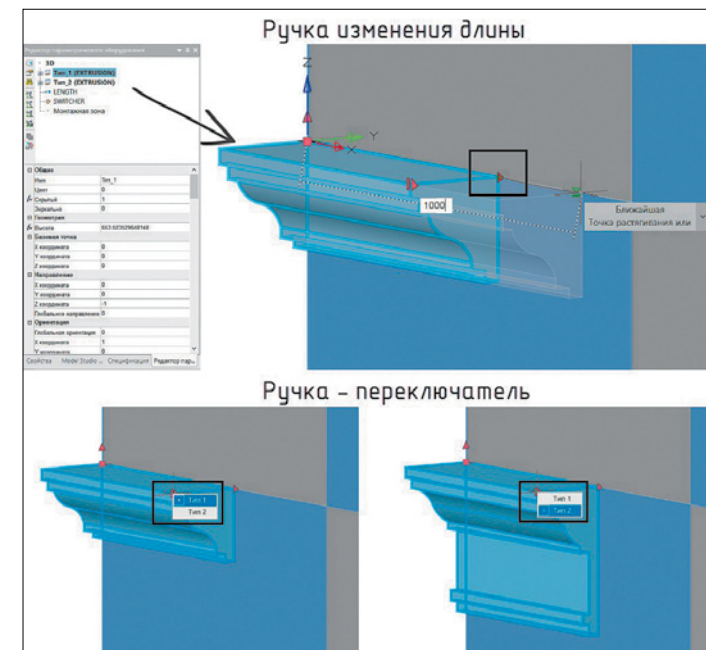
Ручка изменения длины

Редактор параметрического оборудования

3D
Тип_1 (EXTRUSION)
Тип_2 (EXTRUSION)
LENGTH
SWITCHER
Монтажная зона

Общие
Имя | Тип_1
Цвет | 0
Скрытый | 1
Зеркально | 0
Геометрия
Высота | 3553.923029648748
Базовая точка
X координата | 0
Y координата | 0
Z координата | 0
Направление
X координата | 0
Y координата | 0
Z координата | -1
Глобальное направление | 0
Ориентация
Глобальная ориентация | 0
X координата | 1
Y координата | 0

Свойства | Model Studio ... | Спецификация | Редактор пар...

Z
Y
X
1000
Ближайшая
Точка растягивания или

Ручка – переключатель

Тип 1
Тип 2

Тип 1
Тип 2